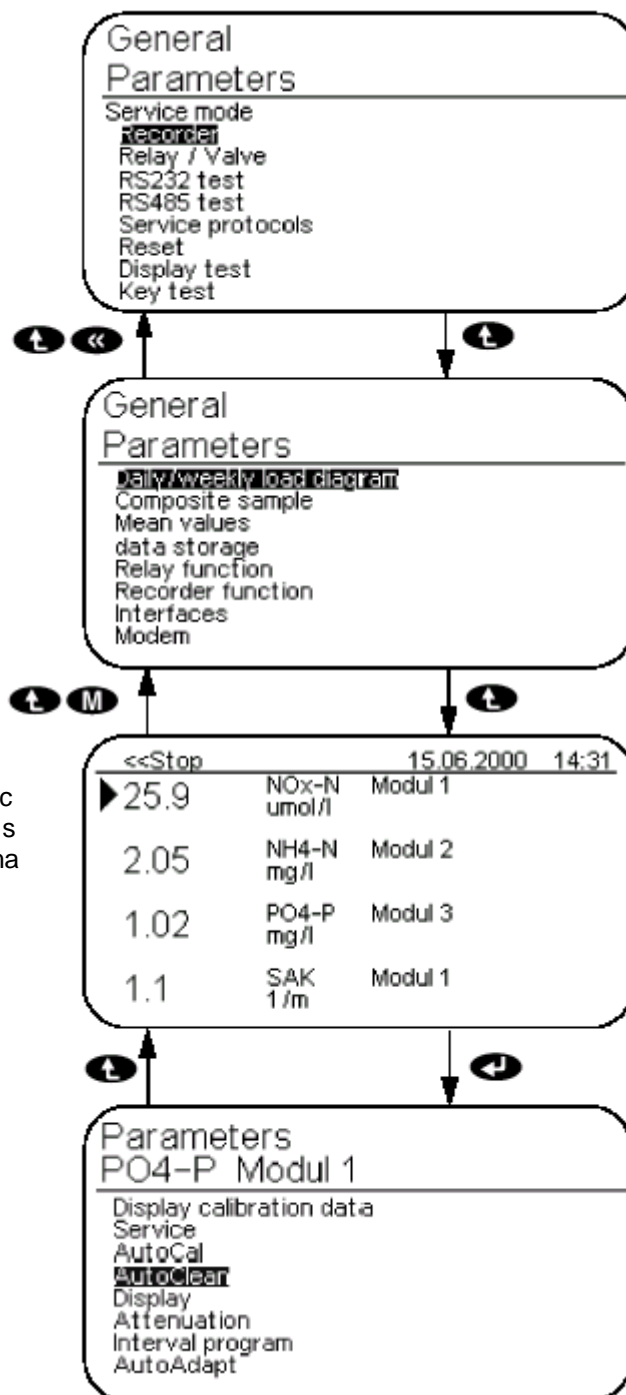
General
Parameters
Service mode
Recorder
Relay / Valve
RS232 test
RS485 test
Service protocols
Reset
Display test
Key test

General
Parameters
Daily/weekly load diagram
Composite sample
Mean values
data storage
Relay function
Recorder function
Interfaces
Modem

c
s
na

<<Stop 15.06.2000 14:31

| 25.9 | NOx-N umol/l | Modul 1 |
|---|---|---|
| 2.05 | NH4-N mg/l | Modul 2 |
| 1.02 | PO4-P mg/l | Modul 3 |
| 1.1 | SAK 1 /m | Modul 1 |

Parameters
PO4-P Modul 1
Display calibration data
Service
AutoCal
AutoClear
Display
Attenuation
Interval program
AutoAdapt